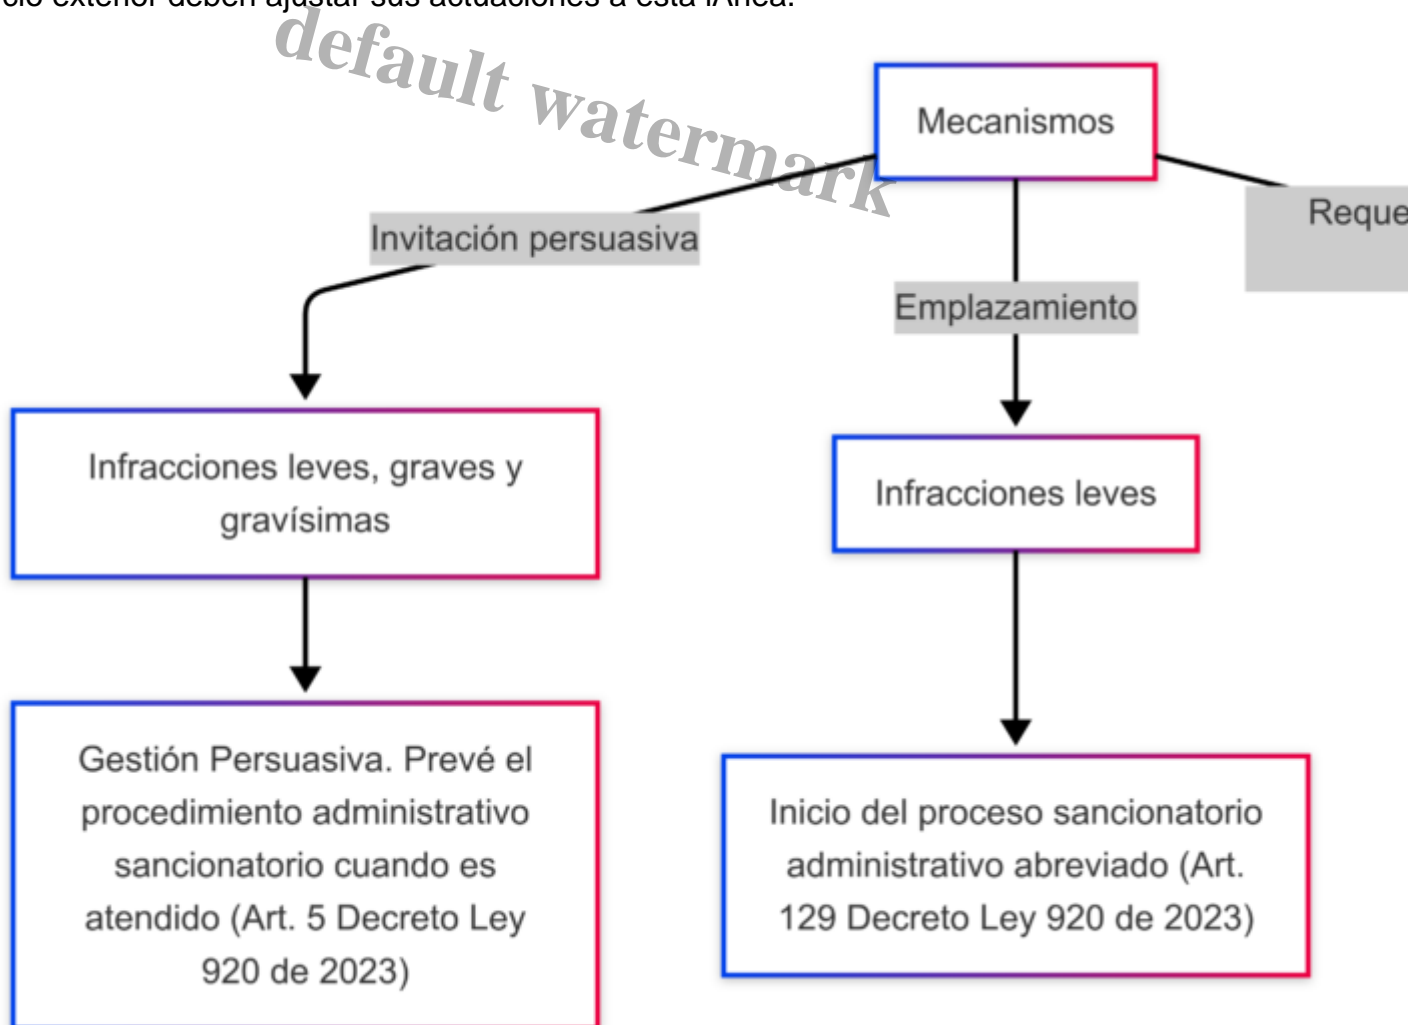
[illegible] deben ajustar sus actuaciones a esta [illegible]

default watermark

Mecanismos

Invitación persuasiva

Emplazamiento

Reque

Infracciones leves, graves y gravísimas

Infracciones leves

Gestión Persuasiva. Prevé el procedimiento administrativo sancionatorio cuando es atendido (Art. 5 Decreto Ley 920 de 2023)

Inicio del proceso sancionatorio administrativo abreviado (Art. 129 Decreto Ley 920 de 2023)